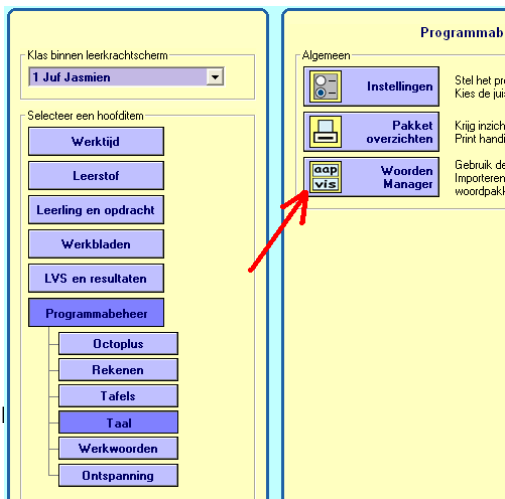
Klas binnen leerkrachtscherm

1 Juf Jasmien

Selecteer een hoofditem

Werktijd

Leerstof

Leerling en opdracht

Werkbladen

LVS en resultaten

Programmabeheer

Octoplus

Rekenen

Tafels

Taal

Werkwoorden

Ontspanning

Programmab

Algemeen

Instellingen

Stel het pro
Kies de juis

Pakket overzichten

Krijg inzich
Print handl

aap vis

Woorden Manager

Gebruik de
Importeren
woordpakk